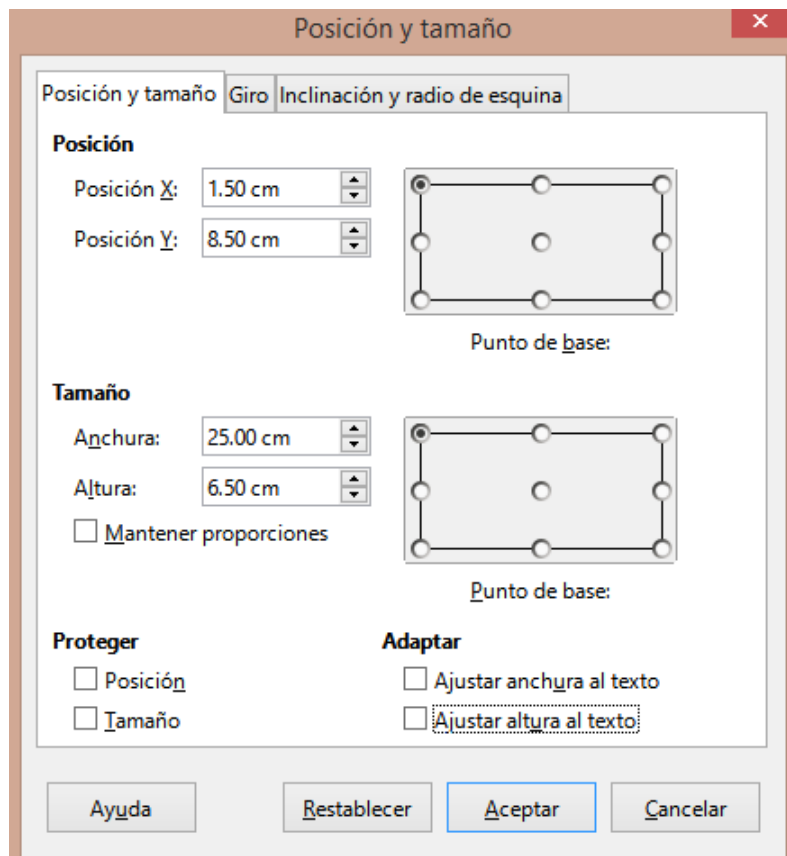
Posición y tamaño

Posición y tamaño | Giro | Inclinación y radio de esquina

Posición

Posición X: 1.50 cm

Posición Y: 8.50 cm

Punto de base:

Tamaño

Anchura: 25.00 cm

Altura: 6.50 cm

Mantener proporciones

Punto de base:

Proteger

Posición

Tamaño

Adaptar

Ajustar anchura al texto

Ajustar altura al texto

Ayuda

Restablecer

Aceptar

Cancelar